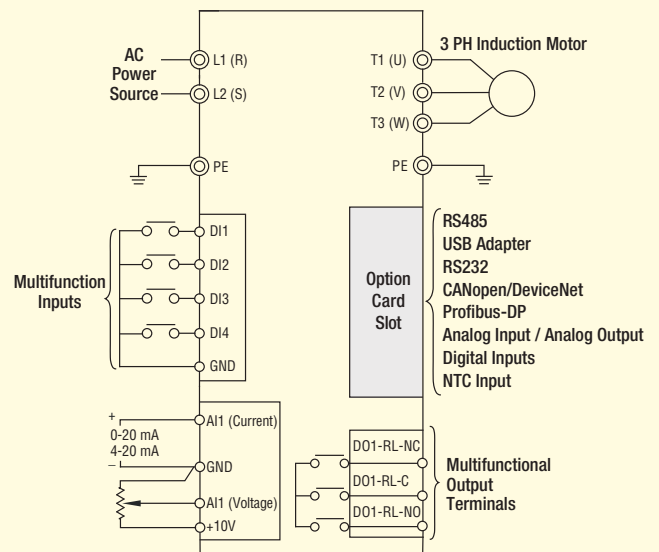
AC Power Source

L1 (R)

L2 (S)

PE

3 PH Induction Motor

T1 (U)

T2 (V)

T3 (W)

PE

Multifunction Inputs

DI1

DI2

DI3

DI4

GND

Option Card Slot

RS485
USB Adapter
RS232
CANopen/DeviceNet
Profibus-DP
Analog Input / Analog Output
Digital Inputs
NTC Input

+
0-20 mA
4-20 mA
–

AI1 (Current)

GND

AI1 (Voltage)

+10V

DO1-RL-NC

DO1-RL-C

DO1-RL-NO

Multifunctional Output Terminals